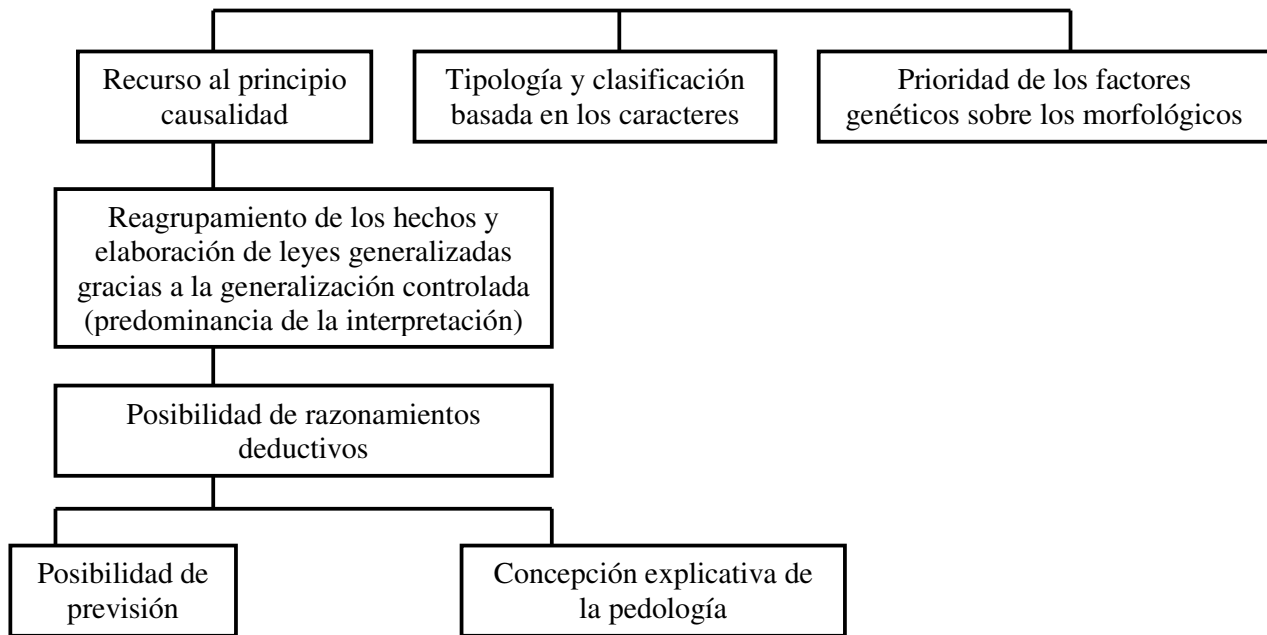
Recurso al principio causalidad

Tipología y clasificación basada en los caracteres

Prioridad de los factores genéticos sobre los morfológicos

Reagrupamiento de los hechos y elaboración de leyes generalizadas gracias a la generalización controlada (predominancia de la interpretación)

Posibilidad de razonamientos deductivos

Posibilidad de previsión

Concepción explicativa de la pedología